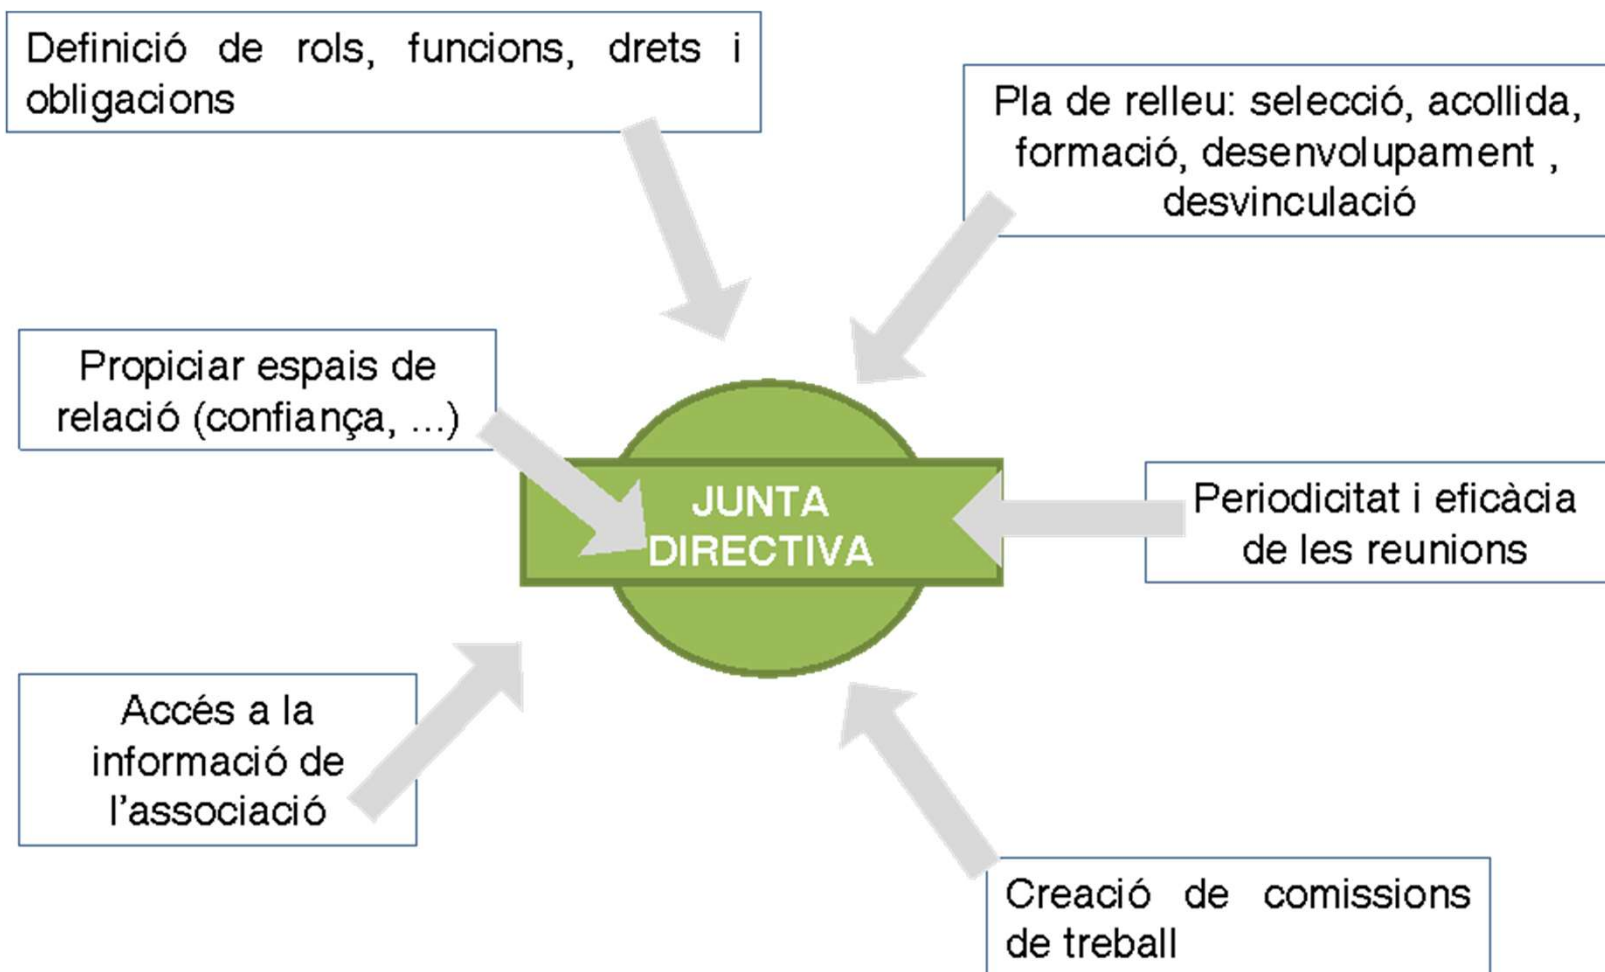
Definició de rols, funcions, drets i obligacions

Pla de relleu: selecció, acollida, formació, desenvolupament , desvinculació

Propiciar espais de relació (confiança, ...)

JUNTA DIRECTIVA

Periodicitat i eficàcia de les reunions

Accés a la informació de l'associació

Creació de comissions de treball